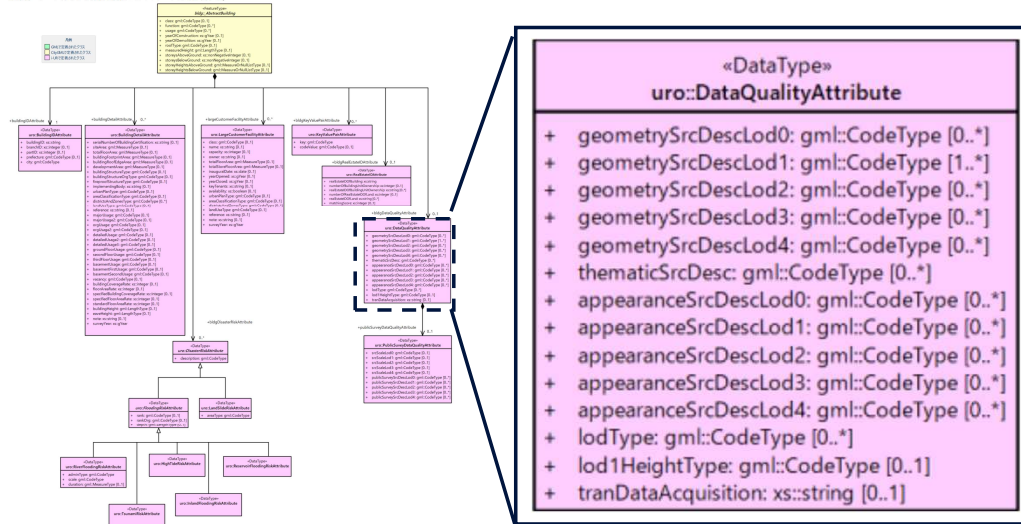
«DataType»
uro::DataQualityAttribute

+ geometrySrcDescLod0: gml::CodeType [0..*]
+ geometrySrcDescLod1: gml::CodeType [1..*]
+ geometrySrcDescLod2: gml::CodeType [0..*]
+ geometrySrcDescLod3: gml::CodeType [0..*]
+ geometrySrcDescLod4: gml::CodeType [0..*]
+ thematicSrcDesc: gml::CodeType [0..*]
+ appearanceSrcDescLod0: gml::CodeType [0..*]
+ appearanceSrcDescLod1: gml::CodeType [0..*]
+ appearanceSrcDescLod2: gml::CodeType [0..*]
+ appearanceSrcDescLod3: gml::CodeType [0..*]
+ appearanceSrcDescLod4: gml::CodeType [0..*]
+ lodType: gml::CodeType [0..*]
+ lod1HeightType: gml::CodeType [0..1]
+ tranDataAcquisition: xs::string [0..1]

«FeatureType»
bldg::AbstractBuilding

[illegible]

«DataType»
uro::BuildingIDAttribute

«DataType»
uro::BuildingDetailAttribute

«DataType»
uro::LargeCustomerFacilityAttribute

«DataType»
uro::KeyValuePairAttribute

«DataType»
uro::RealEstateIDAttribute

+bldgDataQualityAttribute

«DataType»
uro::DataQualityAttribute

«DataType»
uro::PublicSurveyDataQualityAttribute

+bldgDisasterRiskAttribute

«DataType»
uro::DisasterRiskAttribute

«DataType»
uro::FloodingRiskAttribute

«DataType»
uro::LandSlideRiskAttribute

«DataType»
uro::RiverFloodingRiskAttribute

«DataType»
uro::HighTideRiskAttribute

«DataType»
uro::InlandFloodingRiskAttribute

«DataType»
uro::ReservoirFloodingRiskAttribute

«DataType»
uro::TsunamiRiskAttribute